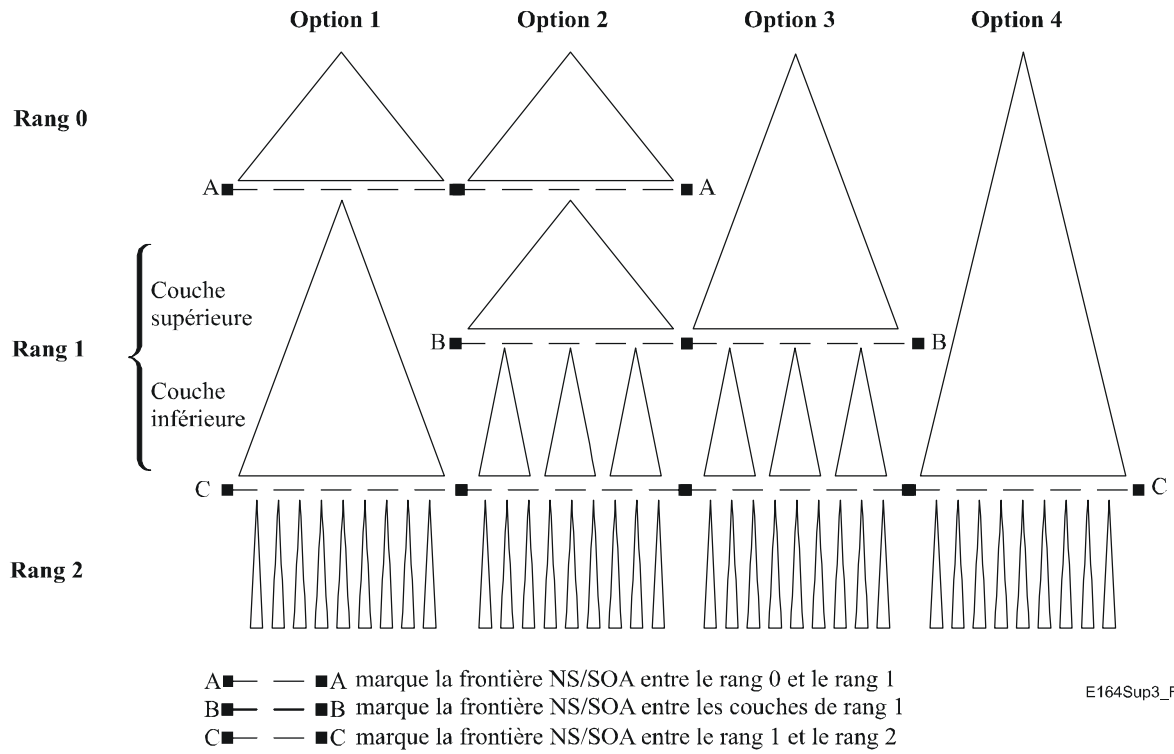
Option 1 Option 2 Option 3 Option 4

Rang 0

A A

Couche supérieure

Rang 1

Couche inférieure

B B

C C

Rang 2

A■— — ■A marque la frontière NS/SOA entre le rang 0 et le rang 1
B■— — ■B marque la frontière NS/SOA entre les couches de rang 1
C■— — ■C marque la frontière NS/SOA entre le rang 1 et le rang 2

E164Sup3_F